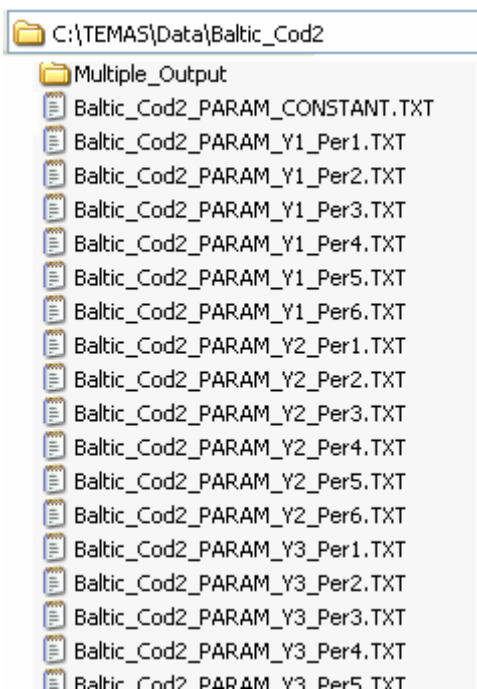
C:\TEMAS\Data\Baltic_Cod2
Multiple_Output
Baltic_Cod2_PARAM_CONSTANT.TXT
Baltic_Cod2_PARAM_Y1_Per1.TXT
Baltic_Cod2_PARAM_Y1_Per2.TXT
Baltic_Cod2_PARAM_Y1_Per3.TXT
Baltic_Cod2_PARAM_Y1_Per4.TXT
Baltic_Cod2_PARAM_Y1_Per5.TXT
Baltic_Cod2_PARAM_Y1_Per6.TXT
Baltic_Cod2_PARAM_Y2_Per1.TXT
Baltic_Cod2_PARAM_Y2_Per2.TXT
Baltic_Cod2_PARAM_Y2_Per3.TXT
Baltic_Cod2_PARAM_Y2_Per4.TXT
Baltic_Cod2_PARAM_Y2_Per5.TXT
Baltic_Cod2_PARAM_Y2_Per6.TXT
Baltic_Cod2_PARAM_Y3_Per1.TXT
Baltic_Cod2_PARAM_Y3_Per2.TXT
Baltic_Cod2_PARAM_Y3_Per3.TXT
Baltic_Cod2_PARAM_Y3_Per4.TXT
Baltic_Cod2_PARAM_Y3_Per5.TXT